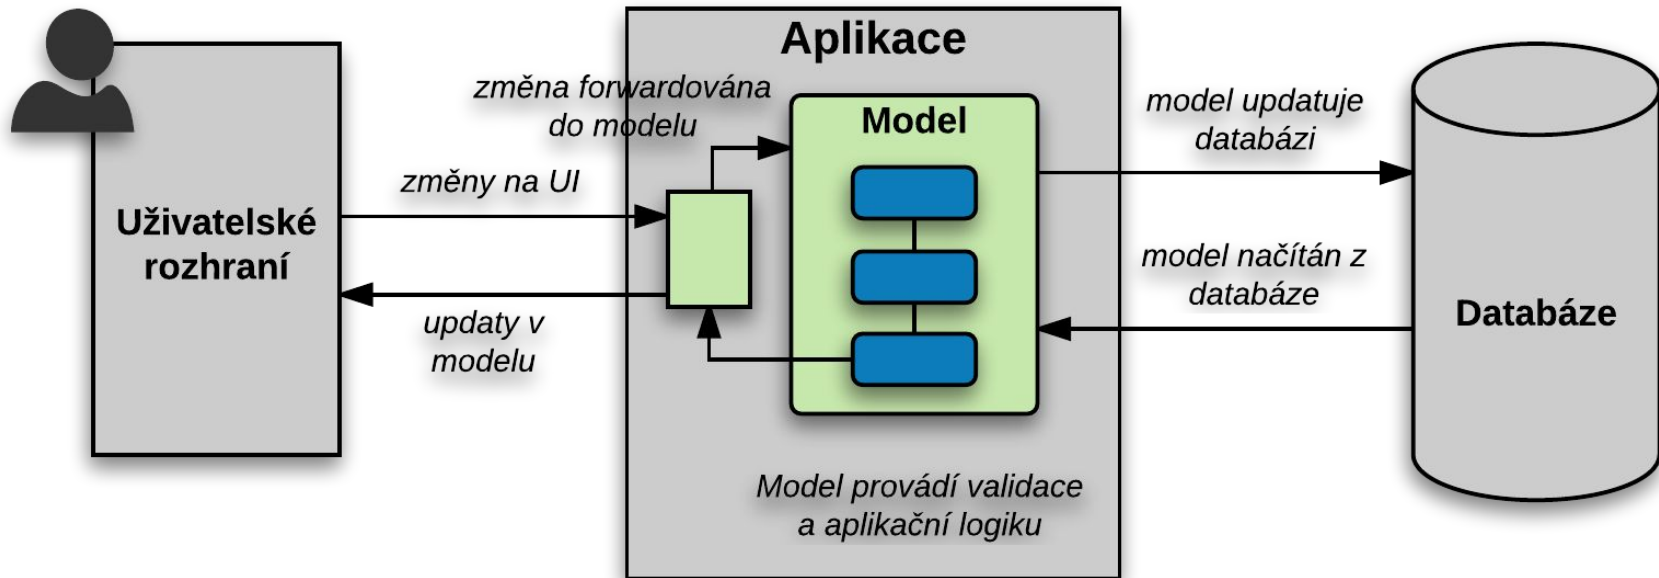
Aplikace

změna forwardována do modelu

Model

model updatuje databázi

Uživatelské rozhraní

změny na UI

updaty v modelu

model načítán z databáze

Databáze

Model provádí validace a aplikační logiku